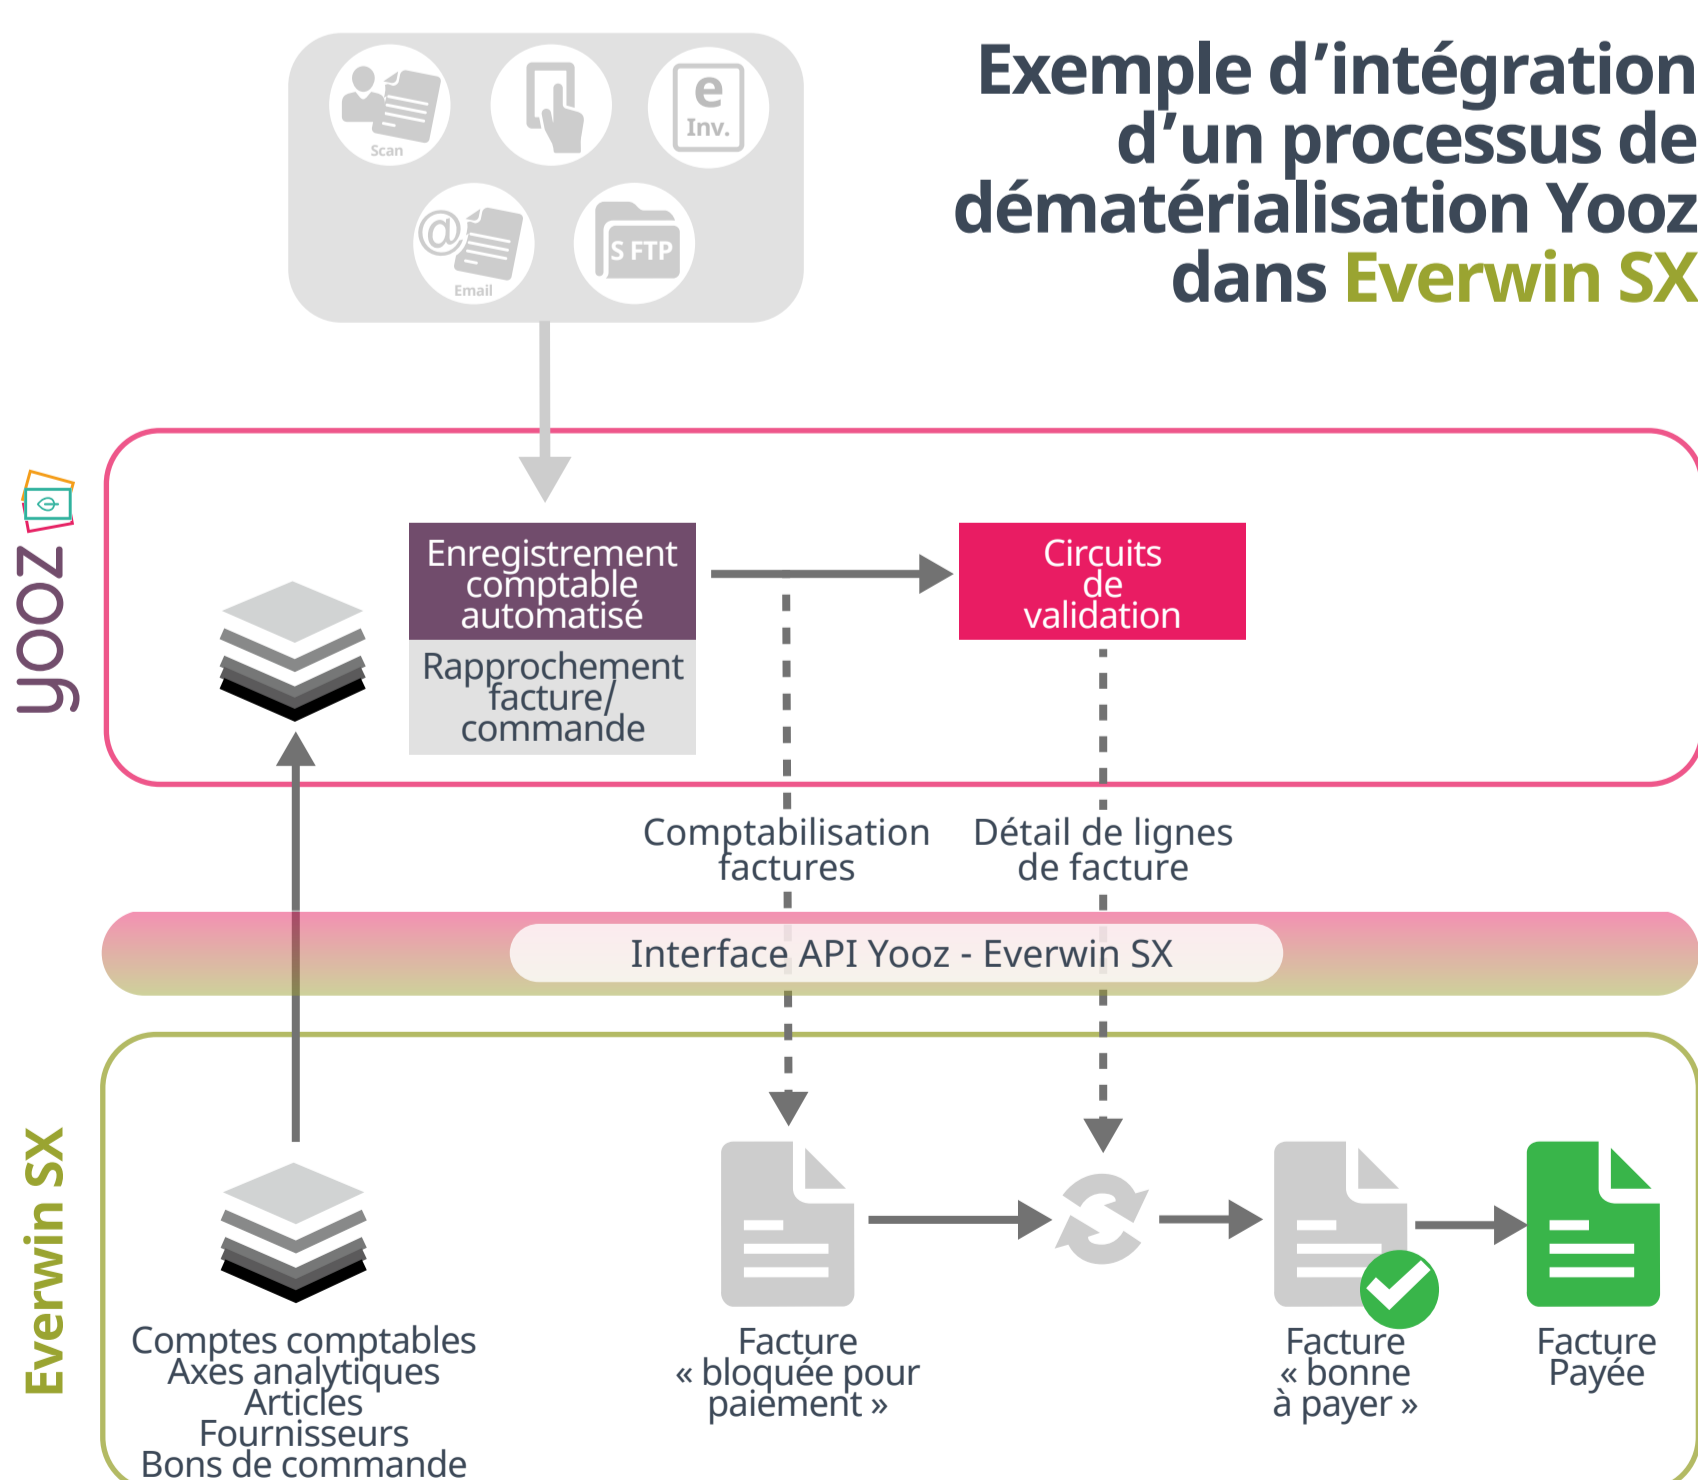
Scan

e
Inv.

@
Email

S FTP

Exemple d’intégration d’un processus de dématérialisation Yooz dans Everwin SX

yooz

Enregistrement comptable automatisé

Rapprochement facture/ commande

Circuits de validation

Comptabilisation factures

Détail de lignes de facture

Interface API Yooz - Everwin SX

Everwin SX

Comptes comptables
Axes analytiques
Articles
Fournisseurs
Bons de commande

Facture « bloquée pour paiement »

Facture « bonne à payer »

Facture Payée